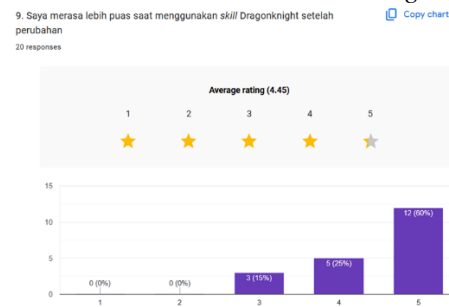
9. Saya merasa lebih puas saat menggunakan skill Dragonknight setelah perubahan

Copy chart

20 responses

Average rating (4.45)

1 2 3 4 5

15
10
5
0

0 (0%)
0 (0%)
3 (15%)
5 (25%)
12 (60%)

1 2 3 4 5